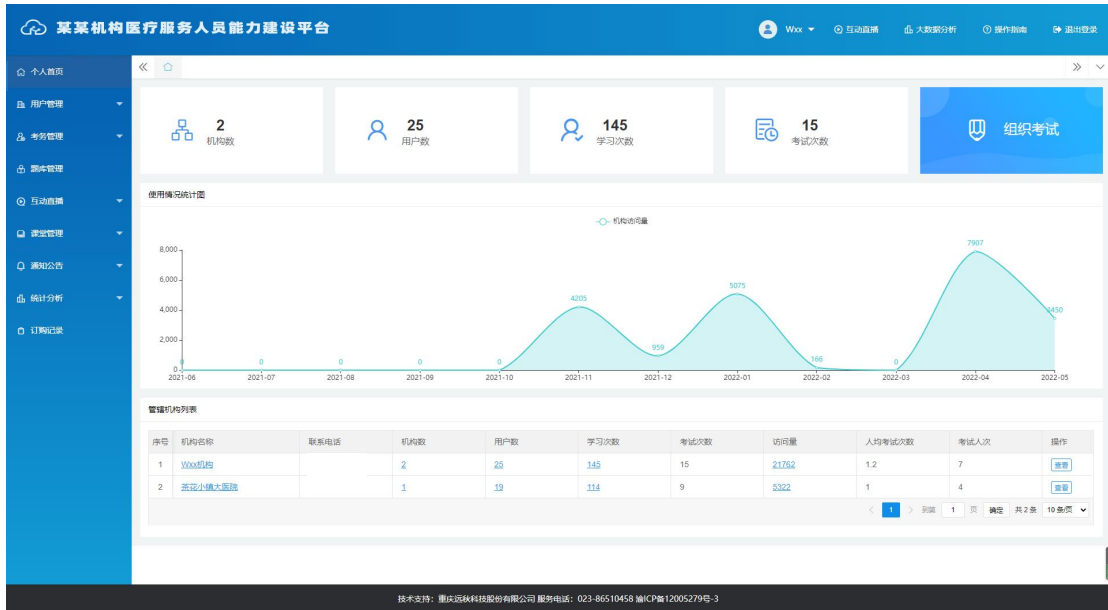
某某机构医疗服务人员能力建设平台

Wxx 互动直播 大数据分析 操作指南 退出登录

个人首页
用户管理
考务管理
题库管理
互动直播
课堂管理
通知公告
统计分析
订购记录

2
机构数

25
用户数

145
学习次数

15
考试次数

组织考试

使用情况统计图

机构访问量

8,000
6,000
4,000
2,000
0

0 0 0 0 0 4205 959 5075 166 0 7907 3450

2021-06 2021-07 2021-08 2021-09 2021-10 2021-11 2021-12 2022-01 2022-02 2022-03 2022-04 2022-05

管辖机构列表

| 序号 | 机构名称 | 联系电话 | 机构数 | 用户数 | 学习次数 | 考试次数 | 访问量 | 人均考试次数 | 考试人次 | 操作 |
|---|---|---|---|---|---|---|---|---|---|---|
| 1 | Wxx机构 | | 2 | 25 | 145 | 15 | 21762 | 1.2 | 7 | 查看 |
| 2 | 燕花小镇大医院 | | 1 | 19 | 114 | 9 | 5322 | 1 | 4 | 查看 |

1 到第 1 页 确定 共2条 10条/页

技术支持：重庆远秋科技股份有限公司 服务电话：023-86510458 渝ICP备12005279号-3